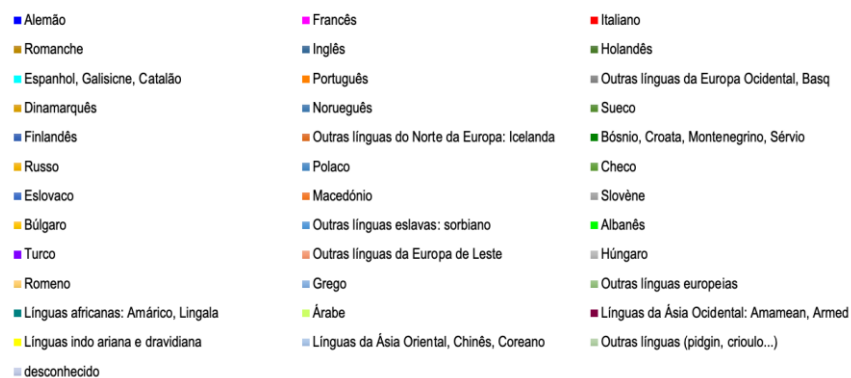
Alemão
Romanche
Espanhol, Galisicne, Catalão
Dinamarquês
Finlandês
Russo
Eslovaco
Búlgaro
Turco
Romeno
Línguas africanas: Amárico, Lingala
Línguas indo ariana e dravidiana
desconhecido

Francês
Inglês
Português
Norueguês
Outras línguas do Norte da Europa: Icelanda
Polaco
Macedónio
Outras línguas eslavas: sorbiano
Outras línguas da Europa de Leste
Grego
Árabe
Línguas da Ásia Oriental, Chinês, Coreano

Italiano
Holandês
Outras línguas da Europa Ocidental, Basq
Sueco
Bósnio, Croata, Montenegrino, Sérvio
Checo
Slovène
Albanês
Húngaro
Outras línguas europeias
Línguas da Ásia Ocidental: Amamean, Armed
Outras línguas (pidgin, crioulo...)